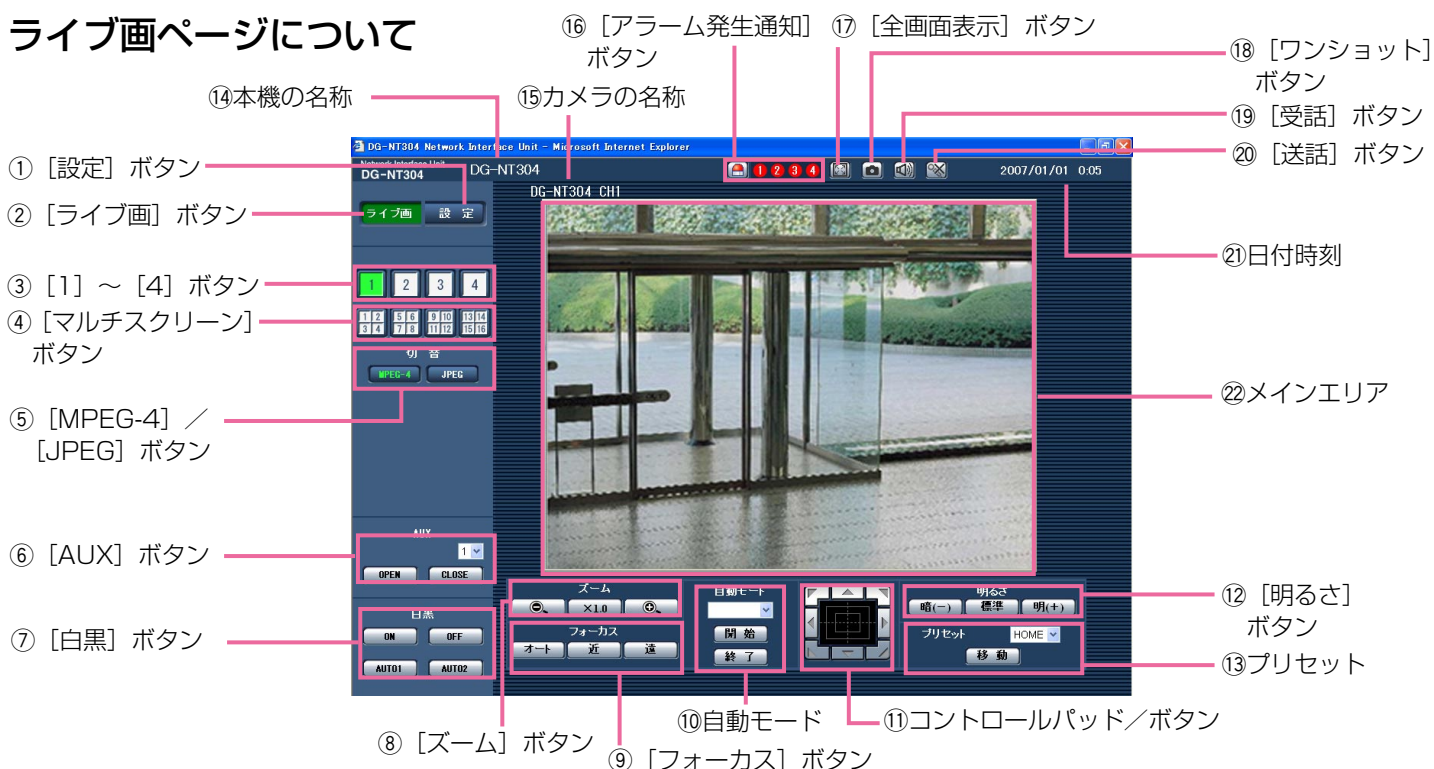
ライブ画ページについて

⑯［アラーム発生通知］ボタン
⑰［全画面表示］ボタン
⑱［ワンショット］ボタン
⑭本機の名称
⑮カメラの名称
⑲［受話］ボタン
⑳［送話］ボタン
①［設定］ボタン
②［ライブ画］ボタン
③［1］～［4］ボタン
④［マルチスクリーン］ボタン
⑤［MPEG-4］／［JPEG］ボタン
⑥［AUX］ボタン
⑦［白黒］ボタン
⑧［ズーム］ボタン
⑨［フォーカス］ボタン
⑩自動モード
⑪コントロールパッド／ボタン
⑫［明るさ］ボタン
⑬プリセット
㉑日付時刻
㉒メインエリア

DG-NT304 Network Interface Unit - Microsoft Internet Explorer
Network Interface Unit
DG-NT304
DG-NT304
1 2 3 4
2007/01/01 0:05
DG-NT304 CH1
ライブ画
設 定
1 2 3 4
1 2 3 4 5 6 7 8 9 10 11 12 13 14 15 16
切 替
MPEG-4
JPEG
AUX
1
OPEN
CLOSE
白黒
ON
OFF
AUTO1
AUTO2
ズーム
×1.0
フォーカス
オート
近
遠
自動モード
開 始
終 了
明るさ
暗(－)
標準
明(＋)
プリセット
HOME
移 動